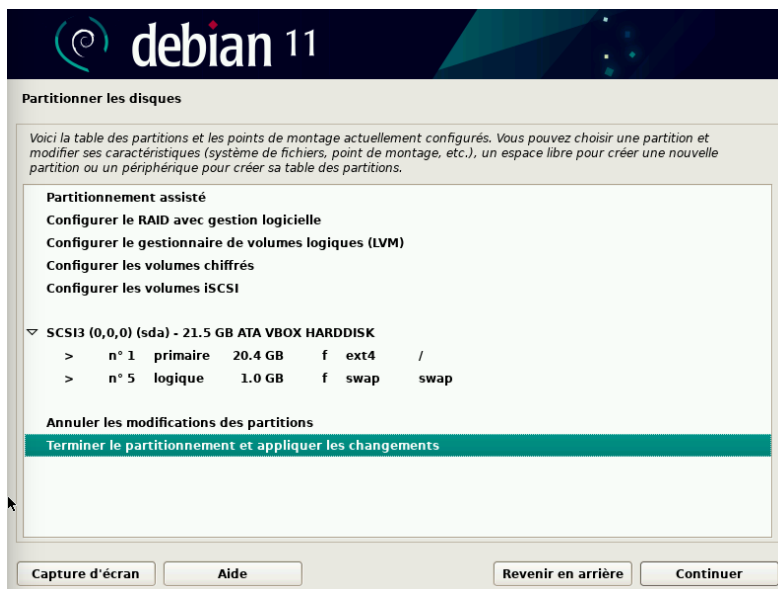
debian 11

Partitionner les disques

Voici la table des partitions et les points de montage actuellement configurés. Vous pouvez choisir une partition et modifier ses caractéristiques (système de fichiers, point de montage, etc.), un espace libre pour créer une nouvelle partition ou un périphérique pour créer sa table des partitions.

Partitionnement assisté
Configurer le RAID avec gestion logicielle
Configurer le gestionnaire de volumes logiques (LVM)
Configurer les volumes chiffrés
Configurer les volumes iSCSI

SCSI3 (0,0,0) (sda) - 21.5 GB ATA VBOX HARDDISK
> n° 1 primaire 20.4 GB f ext4 /
> n° 5 logique 1.0 GB f swap swap

Annuler les modifications des partitions
Terminer le partitionnement et appliquer les changements

Capture d'écran
Aide
Revenir en arrière
Continuer